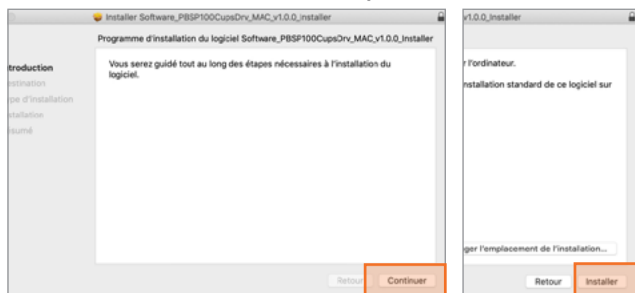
Installer Software_PBSP100CupsDrv_MAC_v1.0.0_installer

Programme d'installation du logiciel Software_PBSP100CupsDrv_MAC_v1.0.0_Installer

ntroduction
stination
pe d'installation
stallation
ésumé

Vous serez guidé tout au long des étapes nécessaires à l'installation du logiciel.

Retour
Continuer

v1.0.0_Installer

r l'ordinateur.

nstallation standard de ce logiciel sur

ger l'emplacement de l'installation...

Retour
Installer